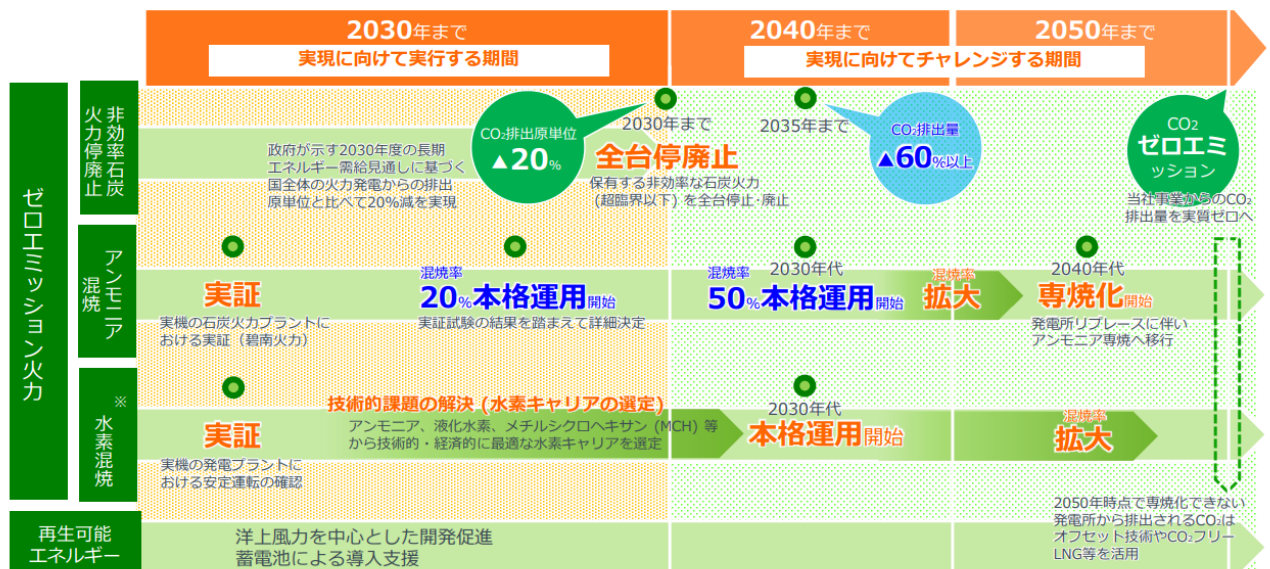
2030年まで
実現に向けて実行する期間

2040年まで
2050年まで
実現に向けてチャレンジする期間

ゼロエミッション火力

非効率石炭火力停廃止

政府が示す2030年度の長期エネルギー需給見通しに基づく国全体の火力発電からの排出原単位と比べて20%減を実現

CO₂排出原単位
▲20%

2030年まで
全台停廃止
保有する非効率な石炭火力（超臨界以下）を全台停止・廃止

2035年まで
CO₂排出量
▲60%以上

CO₂
ゼロエミッション
当社事業からのCO₂排出量を実質ゼロへ

アンモニア混焼

実証
実機の石炭火力プラントにおける実証（碧南火力）

混焼率
20%本格運用開始
実証試験の結果を踏まえて詳細決定

混焼率
2030年代
50%本格運用開始

混焼率
拡大

2040年代
専焼化開始
発電所リプレースに伴いアンモニア専焼へ移行

※
水素混焼

実証
実機の発電プラントにおける安定運転の確認

技術的課題の解決（水素キャリアの選定）
アンモニア、液化水素、メチルシクロヘキサン（MCH）等から技術的・経済的に最適な水素キャリアを選定

2030年代
本格運用開始

混焼率
拡大

2050年時点で専焼化できない発電所から排出されるCO₂はオフセット技術やCO₂フリーLNG等を活用

再生可能エネルギー
洋上風力を中心とした開発促進
蓄電池による導入支援